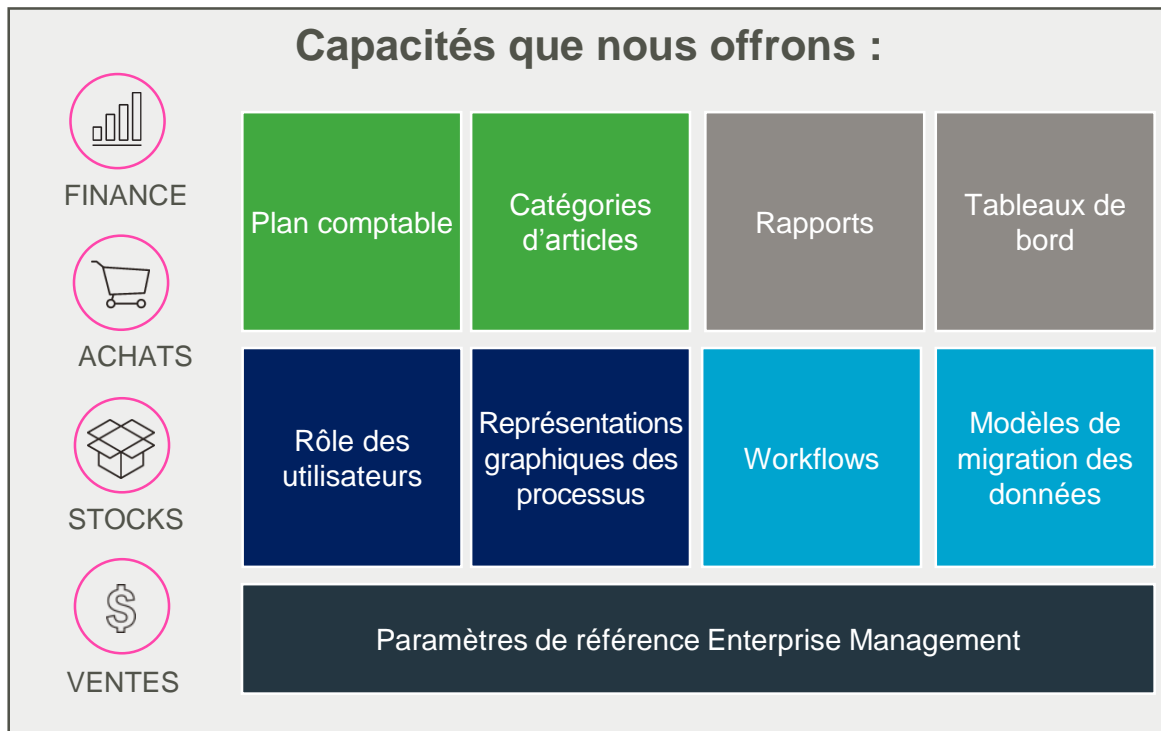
Capacités que nous offrons :

FINANCE

ACHATS

STOCKS

$

VENTES

Plan comptable

Catégories d'articles

Rapports

Tableaux de bord

Rôle des utilisateurs

Représentations graphiques des processus

Workflows

Modèles de migration des données

Paramètres de référence Enterprise Management